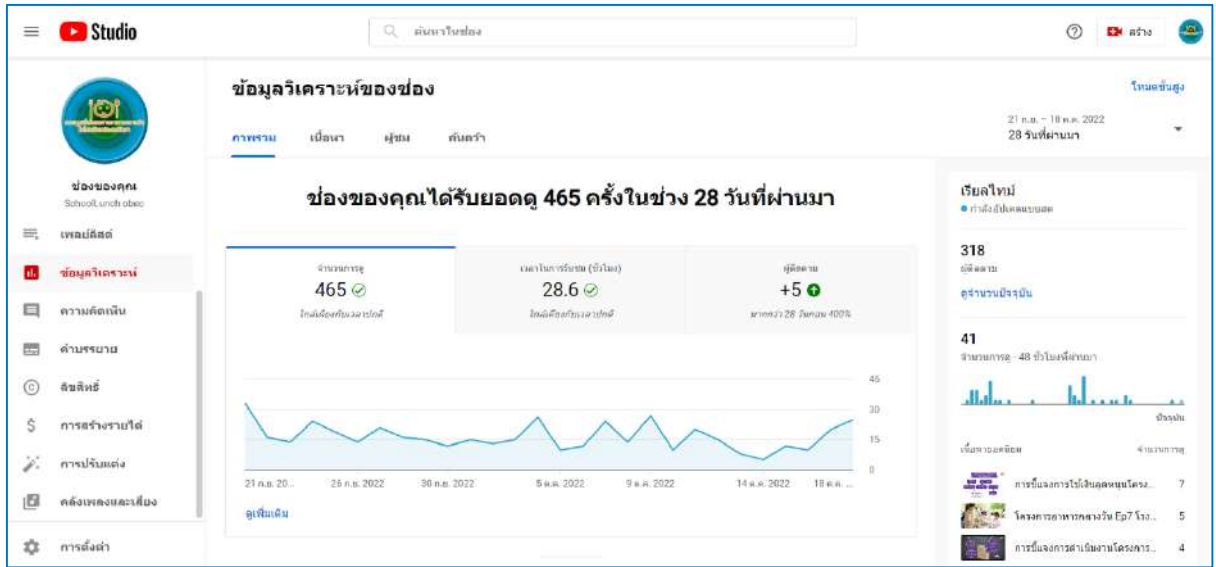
Studio

ค้นหาในช่อง

สร้าง

ช่องของคุณ
SchoolLunch obec

เพลย์ลิสต์
ข้อมูลวิเคราะห์
ความคิดเห็น
คำบรรยาย
ลิขสิทธิ์
การสร้างรายได้
การปรับแต่ง
คลังเพลงและเสียง
การตั้งค่า

ข้อมูลวิเคราะห์ของช่อง

โหมดขั้นสูง

ภาพรวม เนื้อหา ผู้ชม ค้นคว้า

21 ก.ย. – 18 ต.ค. 2022
28 วันที่ผ่านมา

ช่องของคุณได้รับยอดดู 465 ครั้งในช่วง 28 วันที่ผ่านมา

| จำนวนการดู | เวลาในการรับชม (ชั่วโมง) | ผู้ติดตาม |
|---|---|---|
| 465 | 28.6 | +5 |
| ใกล้เคียงกับเวลาปกติ | ใกล้เคียงกับเวลาปกติ | มากกว่า 28 วันก่อน 400% |

45
30
15
0

21 ก.ย. 20... 26 ก.ย. 2022 30 ก.ย. 2022 5 ต.ค. 2022 9 ต.ค. 2022 14 ต.ค. 2022 18 ต.ค. ...

ดูเพิ่มเติม

เรียลไทม์
กำลังอัปเดตแบบสด

318
ผู้ติดตาม
ดูจำนวนปัจจุบัน

41
จำนวนการดู · 48 ชั่วโมงที่ผ่านมา

ปัจจุบัน

เนื้อหายอดนิยม จำนวนการดู
การชี้แจงการใช้เงินอุดหนุนโครง... 7
โครงการอาหารกลางวัน Ep7 โรง... 5
การชี้แจงการดำเนินงานโครงการ... 4